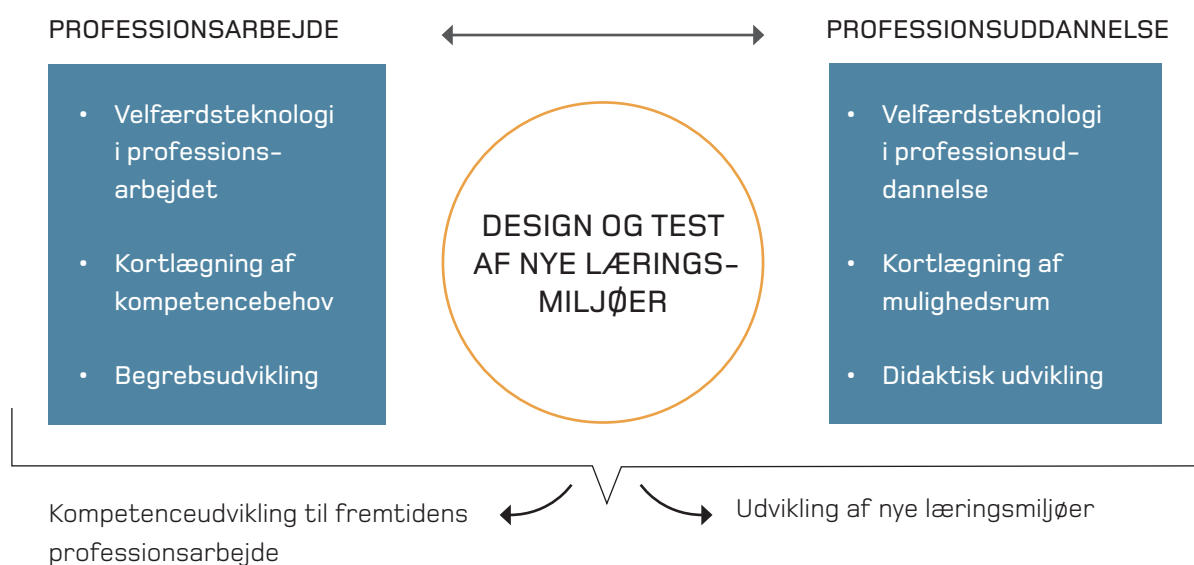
PROFESSIONSARBEJDE

PROFESSIONSUDDANNELSE

- Velfærdsteknologi i professionsarbejdet
- Kortlægning af kompetencebehov
- Begrebsudvikling

DESIGN OG TEST AF NYE LÆRINGSMILJØER

- Velfærdsteknologi i professionsuddannelse
- Kortlægning af mulighedsrum
- Didaktisk udvikling

Kompetenceudvikling til fremtidens professionsarbejde

Udvikling af nye læringsmiljøer